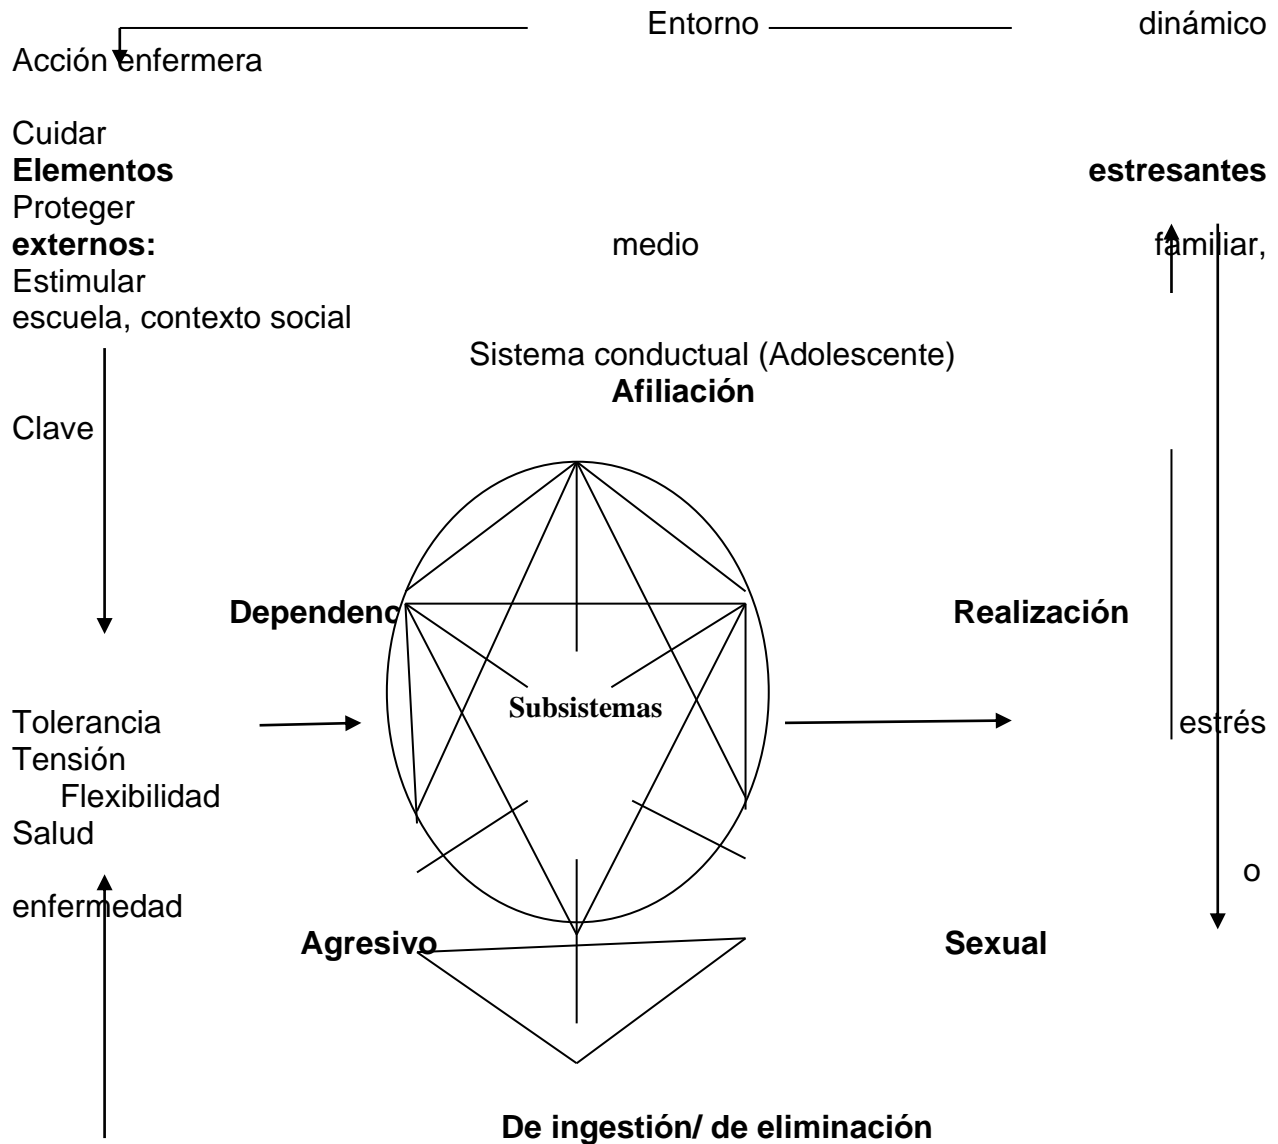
Entorno dinámico
Acción enfermera

Cuidar
**Elementos** **estresantes**
Proteger
**externos:** medio familiar,
Estimular
escuela, contexto social

Sistema conductual (Adolescente)
**Afiliación**

Clave

**Dependenc** **Realización**

Tolerancia
Tensión
Flexibilidad
Salud

enfermedad

**Subsistemas**

estrés

o

**Agresivo** **Sexual**

**De ingestión/ de eliminación**